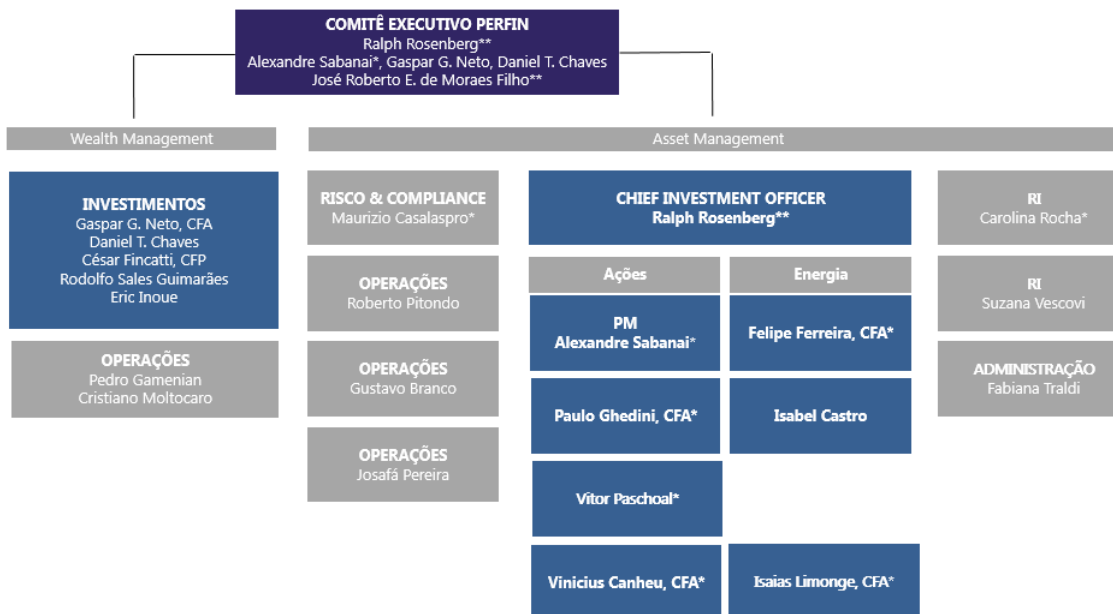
COMITÊ EXECUTIVO PERFIN
Ralph Rosenberg**
Alexandre Sabanai*, Gaspar G. Neto, Daniel T. Chaves
José Roberto E. de Moraes Filho**

Wealth Management

INVESTIMENTOS
Gaspar G. Neto, CFA
Daniel T. Chaves
César Fincatti, CFP
Rodolfo Sales Guimarães
Eric Inoue

OPERAÇÕES
Pedro Gamenian
Cristiano Moltocaro

Asset Management

RISCO & COMPLIANCE
Maurizio Casalaspro*

OPERAÇÕES
Roberto Pitondo

OPERAÇÕES
Gustavo Branco

OPERAÇÕES
Josafá Pereira

CHIEF INVESTMENT OFFICER
Ralph Rosenberg**

Ações

PM
Alexandre Sabanai*

Paulo Ghedini, CFA*

Vitor Paschoal*

Vinicius Canheu, CFA*

Energia

Felipe Ferreira, CFA*

Isabel Castro

Isaias Limonge, CFA*

RI
Carolina Rocha*

RI
Suzana Vescovi

ADMINISTRAÇÃO
Fabiana Traldi